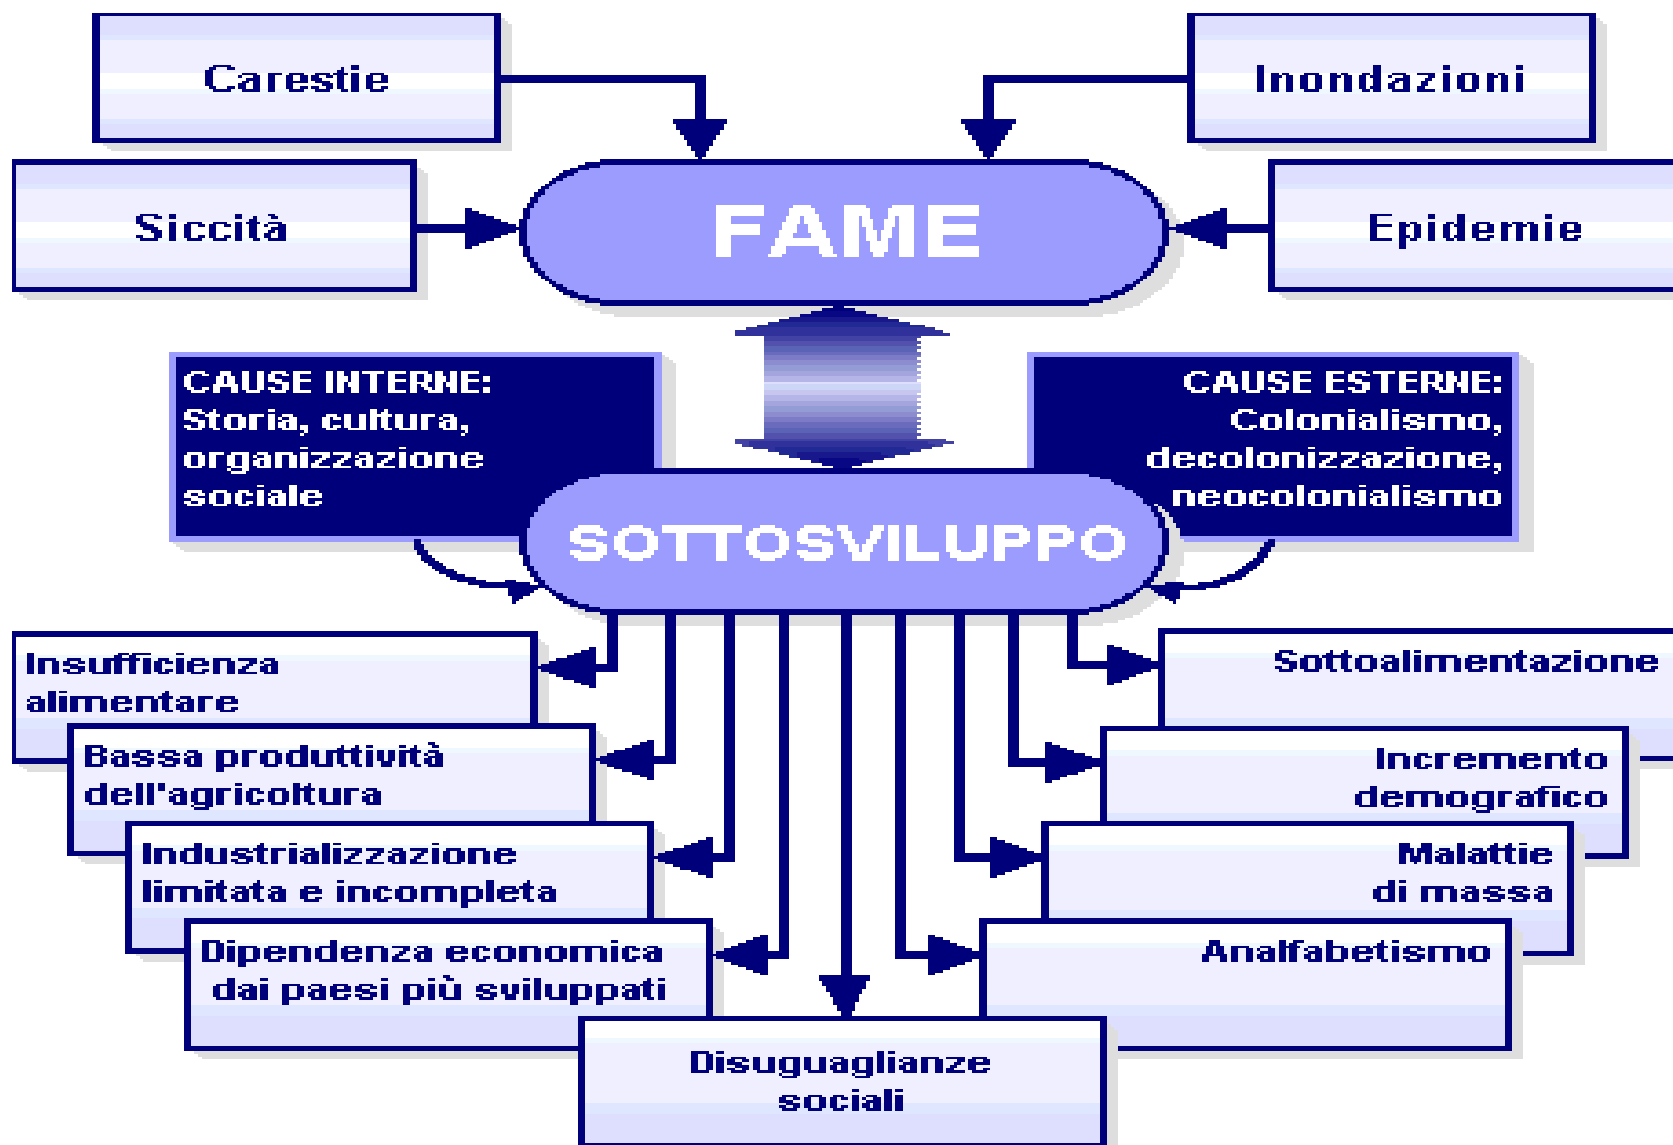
Carestie

Inondazioni

Siccità

FAME

Epidemie

CAUSE INTERNE: Storia, cultura, organizzazione sociale

CAUSE ESTERNE: Colonialismo, decolonizzazione, neocolonialismo

SOTTOSVILUPPO

Insufficienza alimentare

Bassa produttività dell'agricoltura

Industrializzazione limitata e incompleta

Dipendenza economica dai paesi più sviluppati

Sottoalimentazione

Incremento demografico

Malattie di massa

Analfabetismo

Disuguaglianze sociali